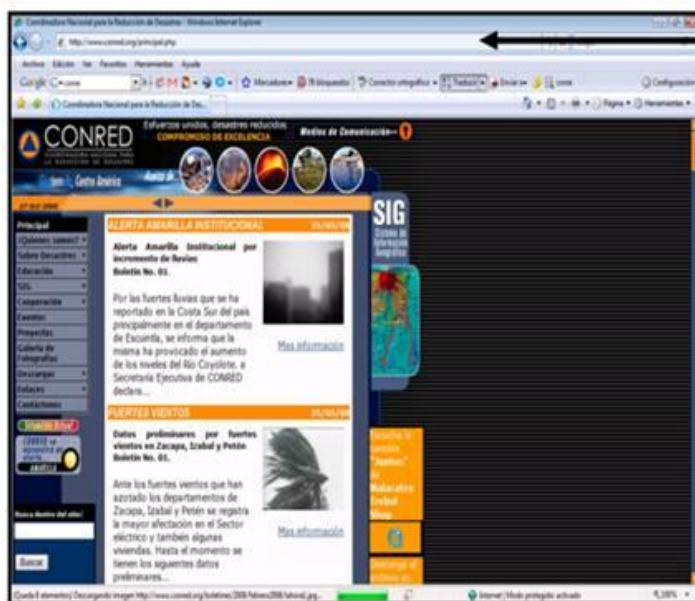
Coordinadora Nacional para la Reducción de Desastres - Windows Internet Explorer

http://www.conred.org/principal.php

Archivo Edición Ver Favoritos Herramientas Ayuda

Google conre

Marcadores 78 bloqueados Corrector ortográfico Traducir Enviar a conre Configuración

Coordinadora Nacional para la Reducción de De...

Página Herramientas

CONRED
COORDINADORA NACIONAL PARA LA REDUCCIÓN DE DESASTRES

Esfuerzos unidos, desastres reducidos
COMPROMISO DE EXCELENCIA

Medios de Comunicación

Centro América

Principal
¿Quiénes somos?
Sobre Desastres
Educación
SIG
Cooperación
Eventos
Proyectos
Galería de Fotografías
Descargas
Enlaces
Contactenos

ALERTA AMARILLA INSTITUCIONAL 25/05/08

Alerta Amarilla Institucional por incremento de lluvias
Boletín No. 01.

Por las fuertes lluvias que se ha reportado en la Costa Sur del país principalmente en el departamento de Escuintla, se informa que la misma ha provocado el aumento de los niveles del Río Coyolate. a Secretaría Ejecutiva de CONRED declara...

Mas información

FUERTES VIENTOS 25/05/08

Datos preliminares por fuertes vientos en Zacapa, Izabal y Petén
Boletín No. 01.

Ante los fuertes vientos que han azotado los departamentos de Zacapa, Izabal y Petén se registra la mayor afectación en el Sector eléctrico y también algunas viviendas. Hasta el momento se tienen los siguientes datos preliminares...

Mas información

SIG
Sistema de Información Geográfica

Escucha la canción "Juntos" de Malacates Trebol Shop

Descarga el protocolo de

Busca dentro del sitio!

Buscar

(Queda 8 elementos) Descargando imagen http://www.conred.org/boletines/2008/Febrero2008/lahora1.jpg...

Internet | Modo protegido: activado

100%